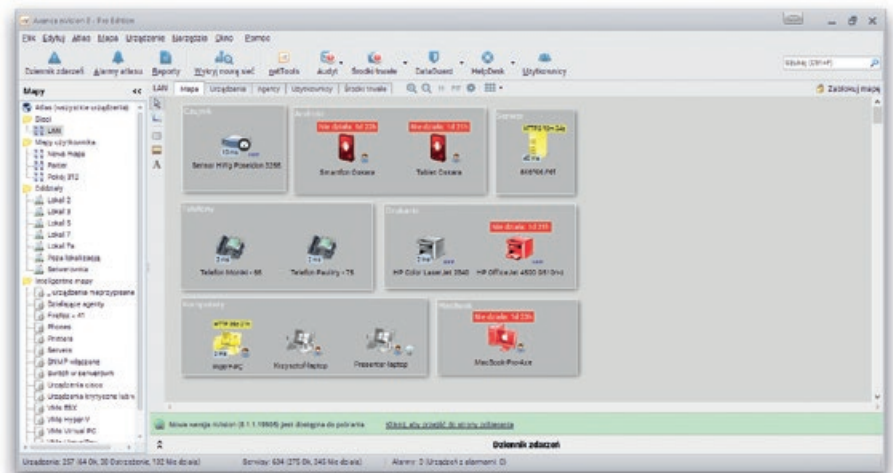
Axence nVision 8 - Pro Edition

Plik Edytuj Atlas Mapa Urządzenie Narzędzia Okno Pomoc

Dziennik zdarzeń Alarmy atlasu Raporty Wykryj nową sieć netTools Audyt Środki trwałe DataGuard HelpDesk Użytkownicy

Szukaj (Ctrl+F)

Mapy

Atlas (wszystkie urządzenia)
Sieci
LAN
Mapy użytkownika
Nowa mapa
Parter
Pokój 312
Oddziały
Lokal 2
Lokal 3
Lokal 5
Lokal 7
Lokal 7a
Poza lokalizacją
Serwerownia
Inteligentne mapy
Urządzenia nieprzypisane
Działające agenty
Firefox < 41
Phones
Printers
Serwis
SNMP włączone
Switch w serwerowni
Urządzenia ciche
Urządzenia krytyczne
VMs ESX
VMs Hyper-V
VMs Virtual PC

LAN Mapa Urządzenia Agenty Użytkownicy Środki trwałe

Zablokuj mapę

Czujnik
Sensor HWg Poseidon 3266

Android
Nie działa: 1d 22h
Smartfon Oskara
Nie działa: 1d 22h
Tablet Oskara

Serwer
HTTP 86 / 34
885F66.INF

Telefony
Telefon Moniki - 55
Telefon Paulinry - 75

Drukarki
Nie działa: 1d 22h
HP Color LaserJet 2840
HP OfficeJet 4500 G510n-z

Komputery
HTTP 86 / 21h
HyperV-PC
Krzysztof-laptop
Presenter laptop

MacBook
Nie działa: 1d 22h
MacBook-Pro-Ace

Nowa wersja nVision (8.1.1.10606) jest dostępna do pobrania. Kliknij, aby przejść do strony pobierania

Dziennik zdarzeń

Urządzenia: 237 (64 Ok, 30 Ostrzeżenie, 132 Nie działa) Serwisy: 634 (275 Ok, 345 Nie działa) Alarmy: 0 Urządzeń z alarmami: 0